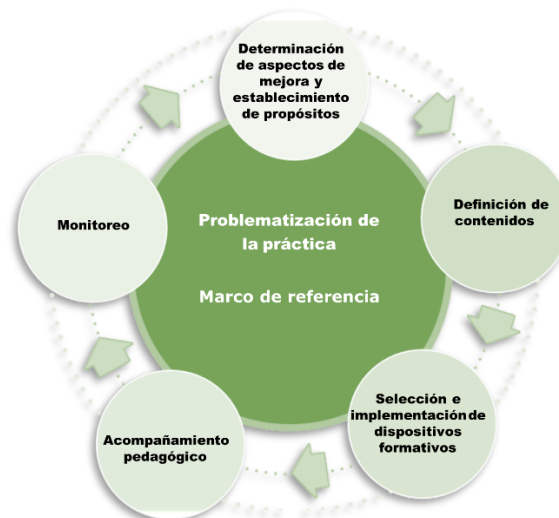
Determinación de aspectos de mejora y establecimiento de propósitos

Definición de contenidos

Selección e implementación de dispositivos formativos

Acompañamiento pedagógico

Monitoreo

Problematización de la práctica

Marco de referencia